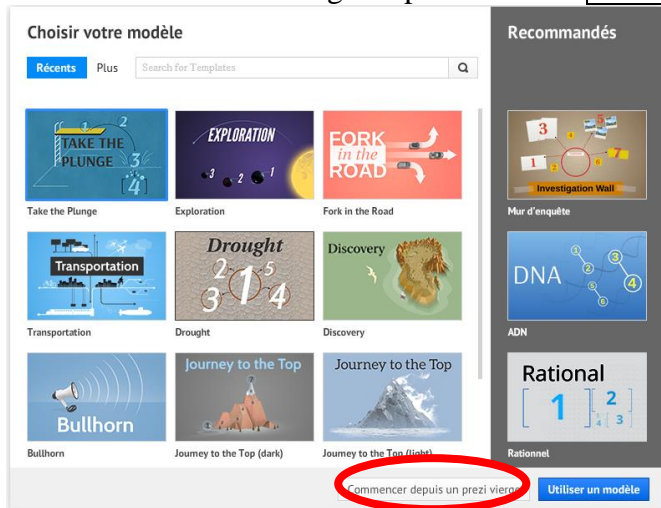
Choisir votre modèle

Récents Plus Search for Templates

TAKE THE PLUNGE 1 2 3 4
Take the Plunge

EXPLORATION 3 2 1
Exploration

FORK in the ROAD
Fork in the Road

Transportation
Transportation

Drought 2 5 3 1 4
Drought

Discovery
Discovery

Bullhorn
Bullhorn

Journey to the Top
Journey to the Top (dark)

Journey to the Top
Journey to the Top (light)

Recommandés

3 1 2 6 7 Investigation Wall
Mur d'enquête

DNA 1 2 3 4 5 6
ADN

Rational 1 2 4 3
Rationnel

Commencer depuis un prezi vierge

Utiliser un modèle